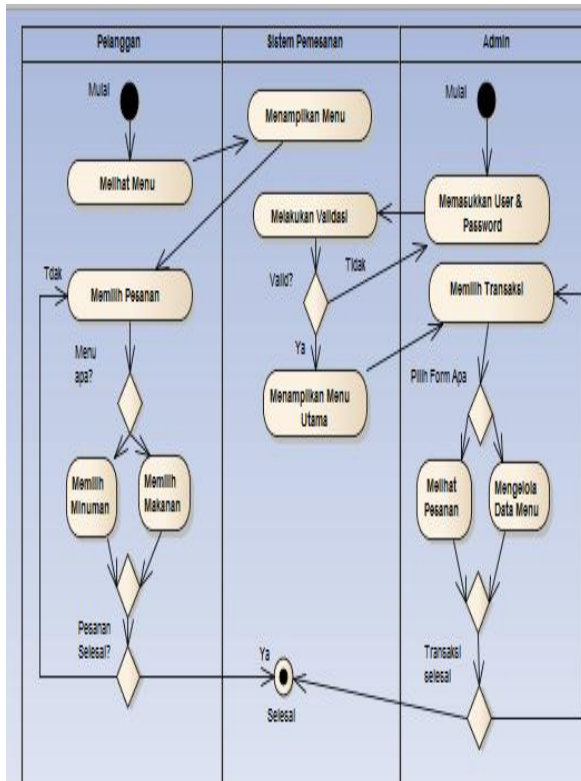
Pelanggan

Sistem Pemesanan

Admin

Mulai

Melihat Menu

Menampilkan Menu

Mulai

Memasukkan User & Password

Melakukan Validasi

Tidak

Memilih Pesanan

Valid?

Tidak

Memilih Transaksi

Menu apa?

Ya

Menampilkan Menu Utama

Pilih Form Apa

Memilih Minuman

Memilih Makanan

Melihat Pesanan

Mengelola Data Menu

Pesanan Selesai?

Ya

Transaksi selesai

Selesai